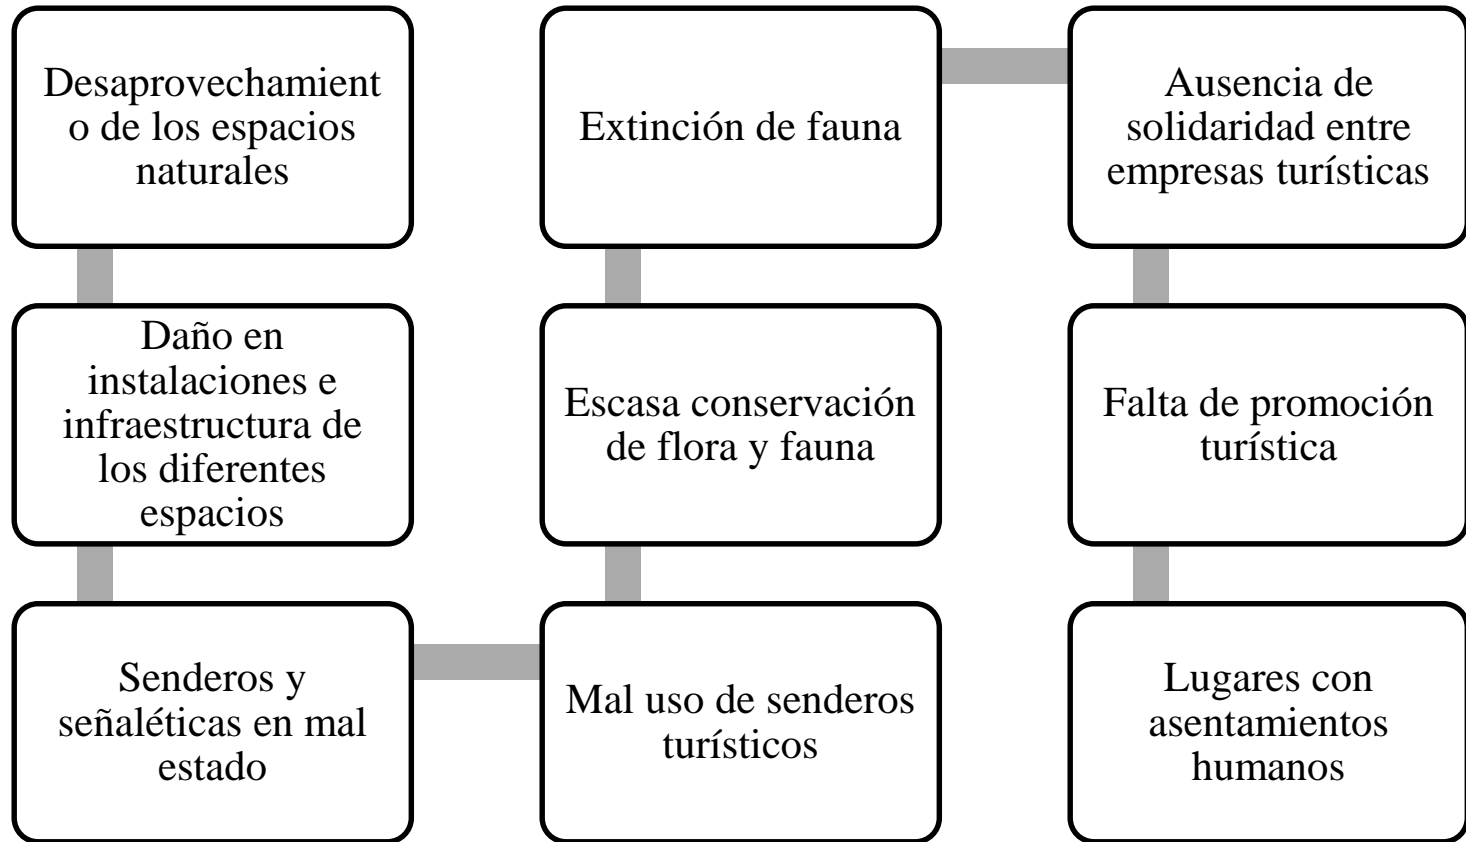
Desaprovechamiento de los espacios naturales

Daño en instalaciones e infraestructura de los diferentes espacios

Senderos y señaléticas en mal estado

Mal uso de senderos turísticos

Escasa conservación de flora y fauna

Extinción de fauna

Ausencia de solidaridad entre empresas turísticas

Falta de promoción turística

Lugares con asentamientos humanos